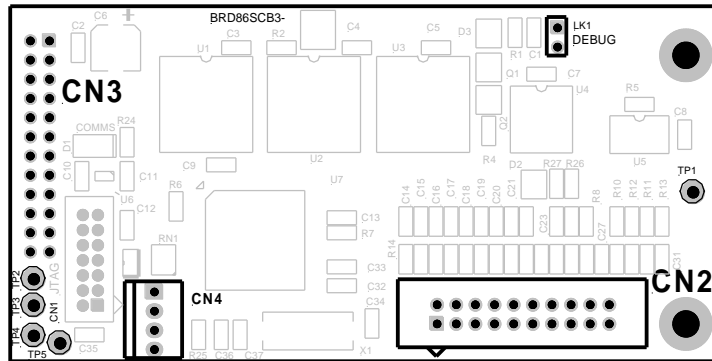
BRD86SCB3-

C6 + C2 C3 R2 C4 C5 D3 R1 C1 LK1 DEBUG

U1 U3 C7 Q1 U4

CN3

Q2 R5 C8

COMMS R24 D1 U2 R4 U5

C9 C10 C11 D2 R27 R26 TP1

R6 U6 U7 C14 C15 C16 C17 C18 C19 C20 C21 R8 R10 R12 R11 R13

C12 C13 R7 C23 C27

RN1 JTAG R14 C31

TP2 TP3 CN1 C33 C32 CN2

CN4 C34

TP4 TP5 C35 R25 C36 C37 X1